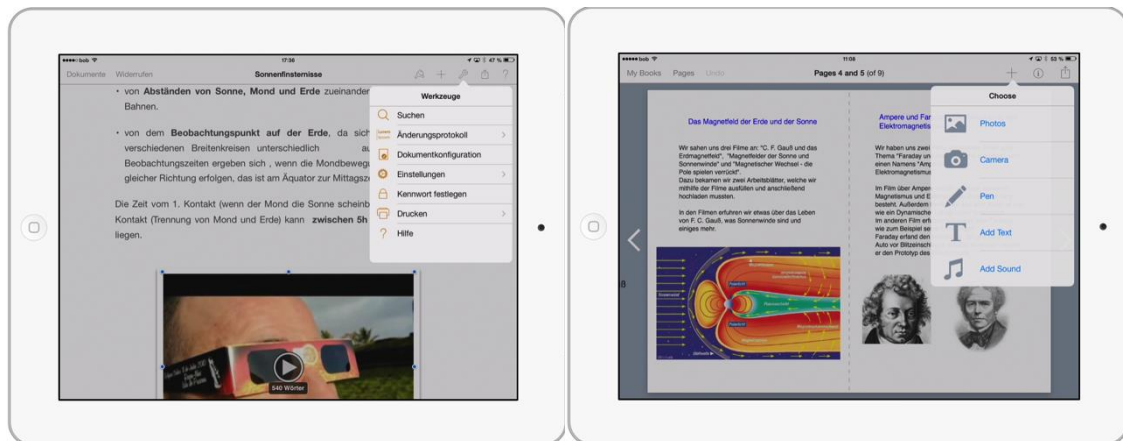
••••• bob 17:36 47 %

Dokumente Widerrufen Sonnenfinsternisse

• von **Abständen von Sonne, Mond und Erde** zueinander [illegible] Bahnen.

• von dem **Beobachtungspunkt auf der Erde**, da sich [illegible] verschiedenen Breitenkreisen unterschiedlich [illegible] Beobachtungszeiten ergeben sich , wenn die Mondbeweg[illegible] gleicher Richtung erfolgen, das ist am Äquator zur Mittagsz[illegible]

Die Zeit vom 1. Kontakt (wenn der Mond die Sonne scheinb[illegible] Kontakt (Trennung von Mond und Erde) kann **zwischen 5h** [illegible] liegen.

540 Wörter

Werkzeuge

Suchen

Änderungsprotokoll

Dokumentkonfiguration

Einstellungen

Kennwort festlegen

Drucken

Hilfe

••••• bob 11:08 53 %

My Books Pages Undo Pages 4 and 5 (of 9)

Das Magnetfeld der Erde und der Sonne

Wir sehen uns drei Filme an: "C. F. Gauß und das Erdmagnetfeld", "Magnetfelder der Sonne und Sonnenwinde" und "Magnetischer Wechsel - die Pole spielen verrückt".
Dazu bekamen wir zwei Arbeitsblätter, welche wir mithilfe der Filme ausfüllen und anschließend hochladen mussten.

In den Filmen erfahren wir etwas über das Leben von F. C. Gauß, was Sonnenwinde sind und einiges mehr.

Ampere und Far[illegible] Elektromagnetis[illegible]

Wir haben uns zwei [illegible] Thema "Faraday un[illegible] einen Namens "Amp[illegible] Elektromagnetismus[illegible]

Im Film über Amper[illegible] Magnetismus und E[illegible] besteht. Außerdem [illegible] wie ein Dynamische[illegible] Im anderen Film erf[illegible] wie zum Beispiel se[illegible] Faraday erfand den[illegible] Auto vor Blitzeinsch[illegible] er den Prototyp das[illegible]

8

Choose

Photos

Camera

Pen

Add Text

Add Sound